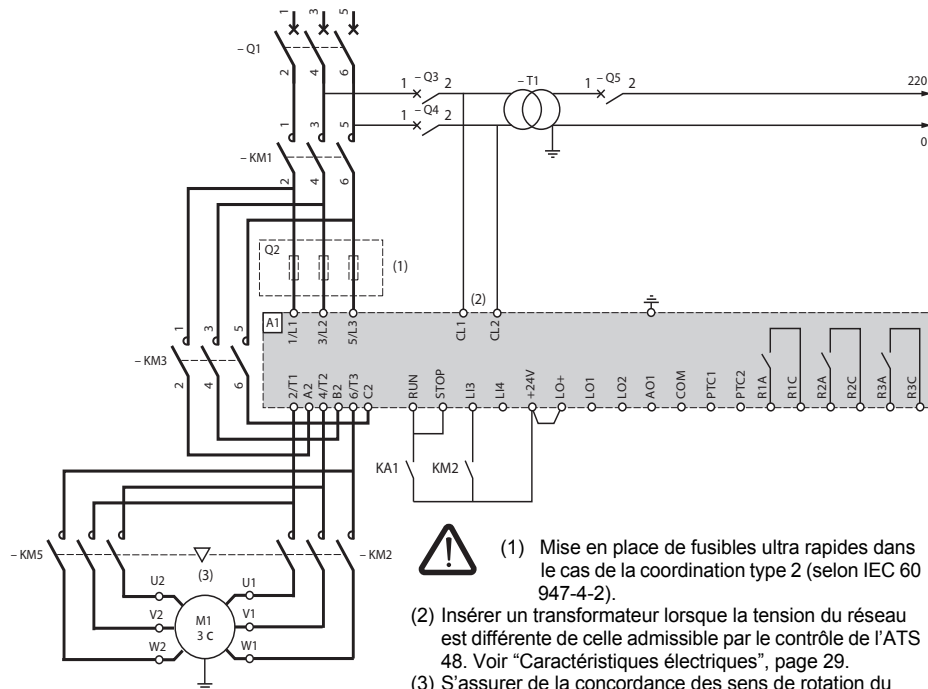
1 3 5

– Q1

2 4 6

1 – Q3 2

1 – Q4 2

– T1

1 – Q5 2

220

0

1 3 5

– KM1

2 4 6

Q2

(1)

(2)

A1

1/L1 3/L2 5/L3

CL1 CL2

1 3 5

– KM3

2 4 6

2/T1 A2 4/T2 B2 6/T3 C2

RUN STOP LI3 LI4 +24V LO+ LO1 LO2 AO1 COM PTC1 PTC2 R1A R1C R2A R2C R3A R3C

KA1 KM2

– KM5

(3)

– KM2

U2 U1

V2 V1

W2 W1

M1
3 C

(1) Mise en place de fusibles ultra rapides dans le cas de la coordination type 2 (selon IEC 60 947-4-2).

(2) Insérer un transformateur lorsque la tension du réseau est différente de celle admissible par le contrôle de l'ATS 48. Voir "Caractéristiques électriques", page 29.

(3) S'assurer de la concordance des sens de rotation du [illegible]